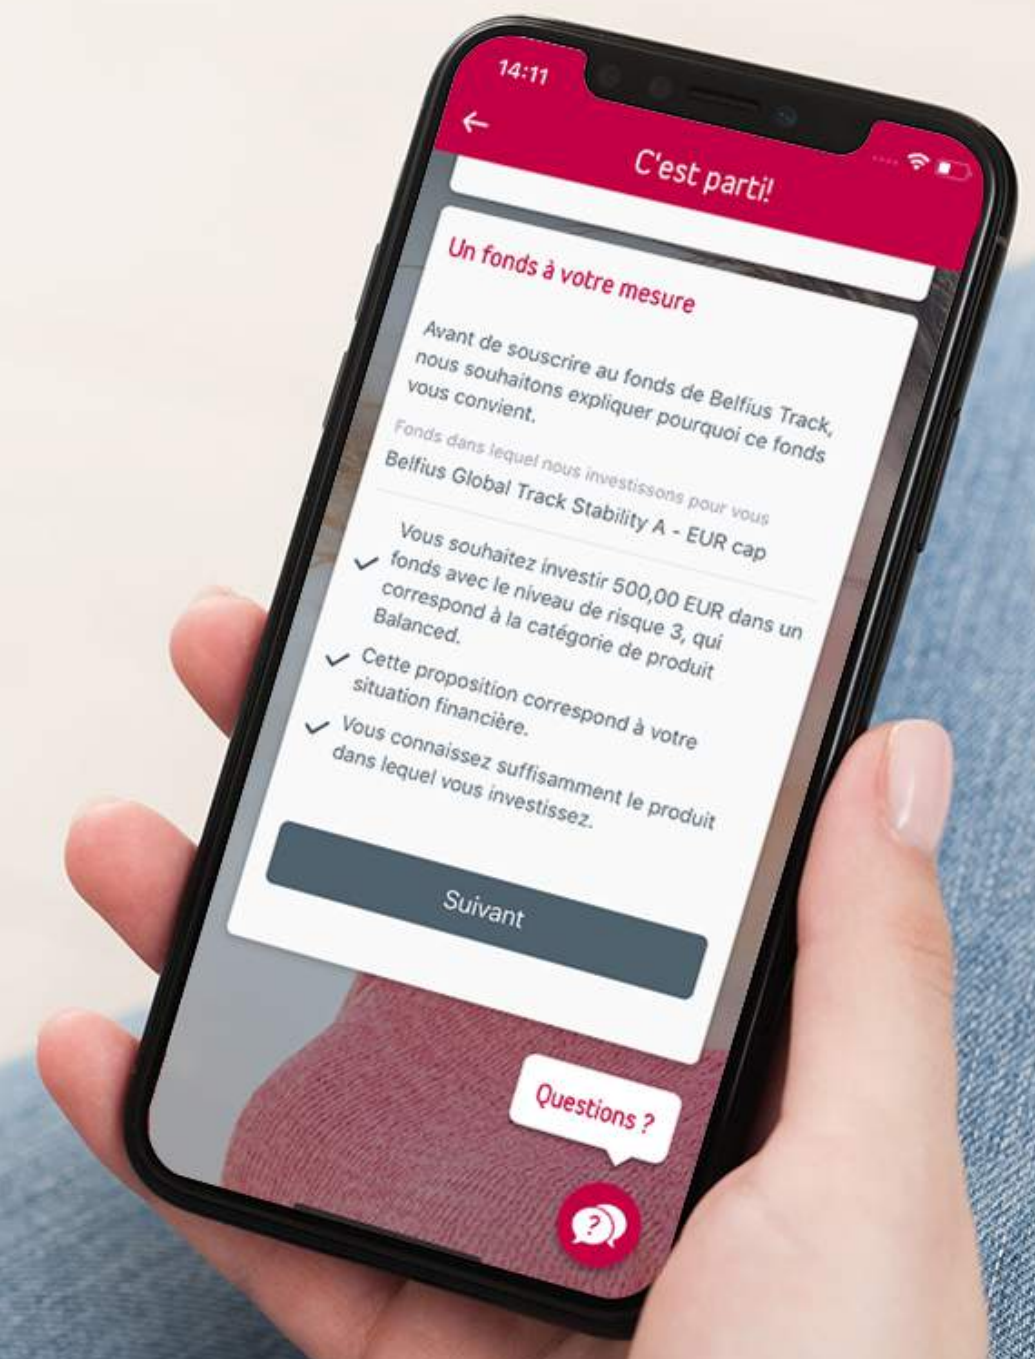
14:11

←

C'est parti!

Un fonds à votre mesure

Avant de souscrire au fonds de Belfius Track, nous souhaitons expliquer pourquoi ce fonds vous convient.

Fonds dans lequel nous investissons pour vous

Belfius Global Track Stability A - EUR cap

✓ Vous souhaitez investir 500,00 EUR dans un fonds avec le niveau de risque 3, qui correspond à la catégorie de produit Balanced.

✓ Cette proposition correspond à votre situation financière.

✓ Vous connaissez suffisamment le produit dans lequel vous investissez.

Suivant

Questions ?